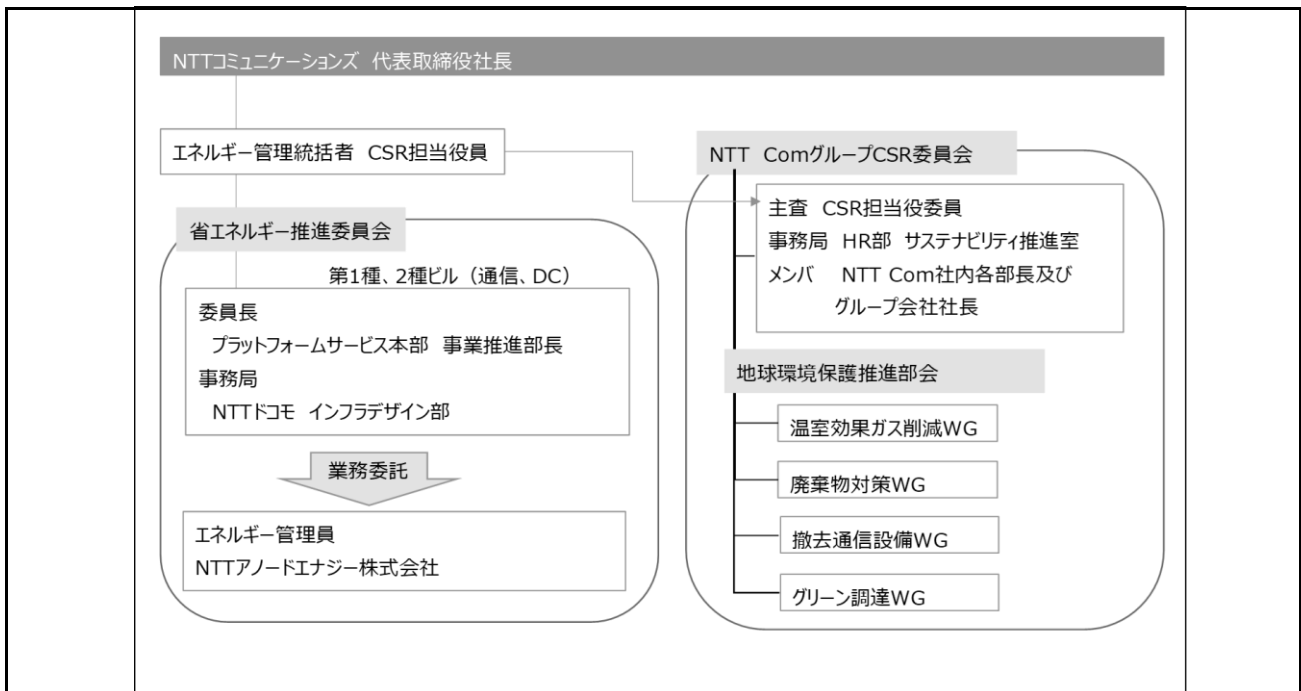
NTTコミュニケーションズ 代表取締役社長

エネルギー管理統括者 CSR担当役員

省エネルギー推進委員会

第1種、2種ビル（通信、DC）

委員長
プラットフォームサービス本部 事業推進部長
事務局
NTTドコモ インフラデザイン部

業務委託

エネルギー管理員
NTTアノードエナジー株式会社

NTT Comグループ CSR委員会

主査 CSR担当役委員
事務局 HR部 サステナビリティ推進室
メンバ NTT Com社内各部長及び
グループ会社社長

地球環境保護推進部会

温室効果ガス削減WG

廃棄物対策WG

撤去通信設備WG

グリーン調達WG